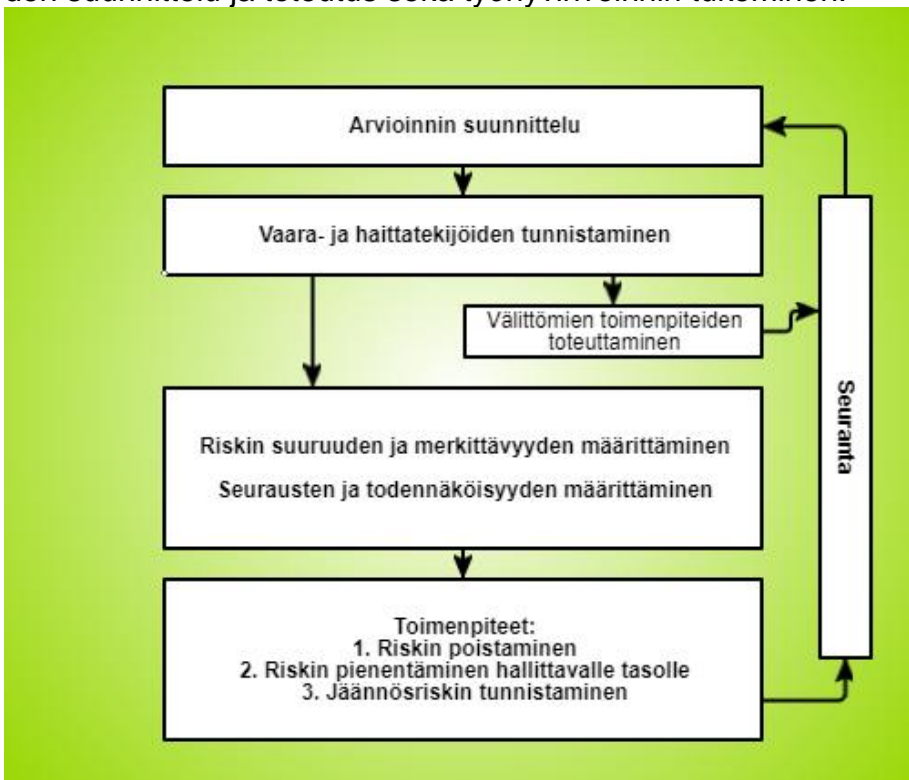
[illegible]

Arvioinnin suunnittelu

Vaara- ja haittatekijöiden tunnistaminen

Välittömien toimenpiteiden toteuttaminen

Riskin suuruuden ja merkittävyyden määrittäminen

Seurausten ja todennäköisyyden määrittäminen

Toimenpiteet:
1. Riskin poistaminen
2. Riskin pienentäminen hallittavalle tasolle
3. Jäännösriskin tunnistaminen

Seuranta